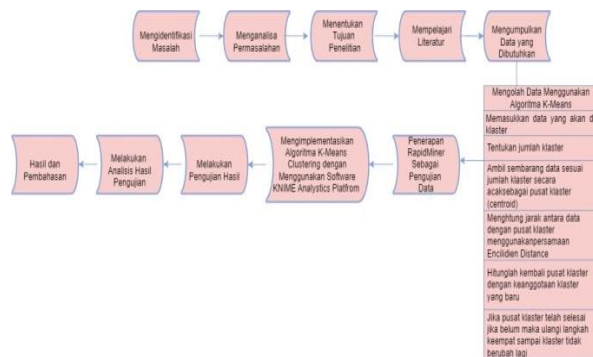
Mengidentifikasi Masalah

Menganalisa Permasalahan

Menentukan Tujuan Penelitian

Mempelajari Literatur

Mengumpulkan Data yang Dibutuhkan

Mengolah Data Menggunakan Algoritma K-Means

Memasukkan data yang akan di klaster

Tentukan jumlah klaster

Ambil sembarang data sesuai jumlah klaster secara acaksebagai pusat klaster (centroid)

Menghtung jarak antara data dengan pusat klaster menggunakanpersamaan Enclidien Distance

Hitunglah kembali pusat klaster dengan keanggotaan klaster yang baru

Jika pusat klaster telah selesai jika belum maka ulangi langkah keempat sampai klaster tidak berubah lagi

Penerapan RapidMiner Sebagai Pengujian Data

Mengimplementasikan Algoritma K-Means Clustering dengan Menggunakan Software KNIME Analystics Platfrom

Melakukan Pengujian Hasil

Melakukan Analisis Hasil Pengujian

Hasil dan Pembahasan